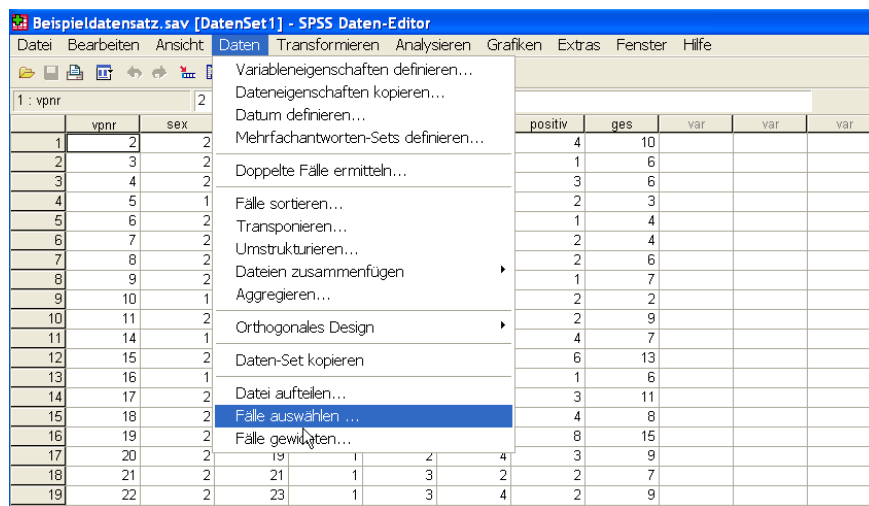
Beispieldatensatz.sav [DatenSet1] - SPSS Daten-Editor

Datei Bearbeiten Ansicht Daten Transformieren Analysieren Grafiken Extras Fenster Hilfe

1 : vpnr 2

Variableneigenschaften definieren...
Dateneigenschaften kopieren...
Datum definieren...
Mehrfachantworten-Sets definieren...
Doppelte Fälle ermitteln...
Fälle sortieren...
Transponieren...
Umstrukturieren...
Dateien zusammenfügen
Aggregieren...
Orthogonales Design
Daten-Set kopieren
Datei aufteilen...
Fälle auswählen ...
Fälle gewichten...

| | vpnr | sex | | | | | positiv | ges | var | var | var |
|---|---|---|---|---|---|---|---|---|---|---|---|
| 1 | 2 | 2 | | | | | 4 | 10 | | | |
| 2 | 3 | 2 | | | | | 1 | 6 | | | |
| 3 | 4 | 2 | | | | | 3 | 6 | | | |
| 4 | 5 | 1 | | | | | 2 | 3 | | | |
| 5 | 6 | 2 | | | | | 1 | 4 | | | |
| 6 | 7 | 2 | | | | | 2 | 4 | | | |
| 7 | 8 | 2 | | | | | 2 | 6 | | | |
| 8 | 9 | 2 | | | | | 1 | 7 | | | |
| 9 | 10 | 1 | | | | | 2 | 2 | | | |
| 10 | 11 | 2 | | | | | 2 | 9 | | | |
| 11 | 14 | 1 | | | | | 4 | 7 | | | |
| 12 | 15 | 2 | | | | | 6 | 13 | | | |
| 13 | 16 | 1 | | | | | 1 | 6 | | | |
| 14 | 17 | 2 | | | | | 3 | 11 | | | |
| 15 | 18 | 2 | | | | | 4 | 8 | | | |
| 16 | 19 | 2 | | | | | 8 | 15 | | | |
| 17 | 20 | 2 | 19 | 1 | 2 | 4 | 3 | 9 | | | |
| 18 | 21 | 2 | 21 | 1 | 3 | 2 | 2 | 7 | | | |
| 19 | 22 | 2 | 23 | 1 | 3 | 4 | 2 | 9 | | | |